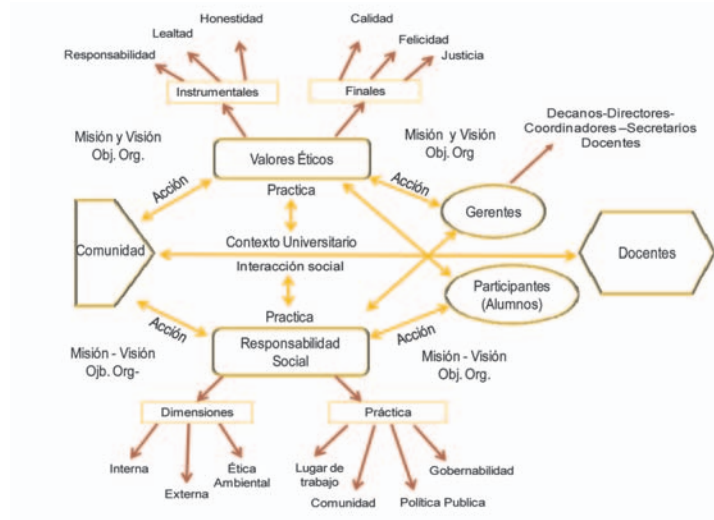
Honestidad
Lealtad
Responsabilidad
Instrumentales

Calidad
Felicidad
Justicia
Finales

Misión y Visión
Obj. Org.

Valores Éticos

Misión y Visión
Obj. Org

Decanos-Directores-Coordinadores –Secretarios
Docentes

Acción
Practica
Acción
Gerentes

Comunidad
Contexto Universitario
Interacción social
Docentes

Participantes
(Alumnos)

Practica
Acción
Responsabilidad Social
Acción

Misión - Visión
Ojb. Org-

Misión - Visión
Obj. Org.

Dimensiones
Interna
Externa
Ética Ambiental

Práctica
Lugar de trabajo
Comunidad
Política Publica
Gobernabilidad